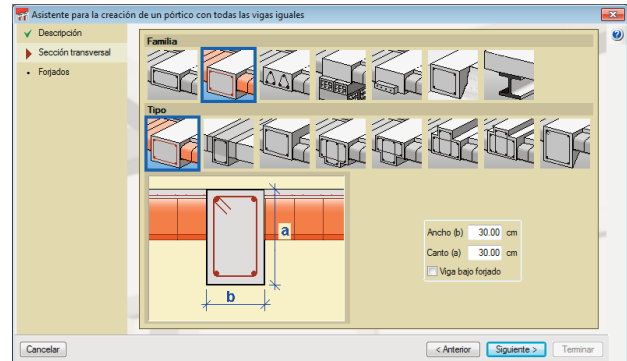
Asistente para la creación de un pórtico con todas las vigas iguales

✓ Descripción
Sección transversal
Forjados

Familia

Tipo

a

b

Ancho (b) 30.00 cm
Canto (a) 30.00 cm
Viga bajo forjado

Cancelar

< Anterior
Siguiente >
Terminar